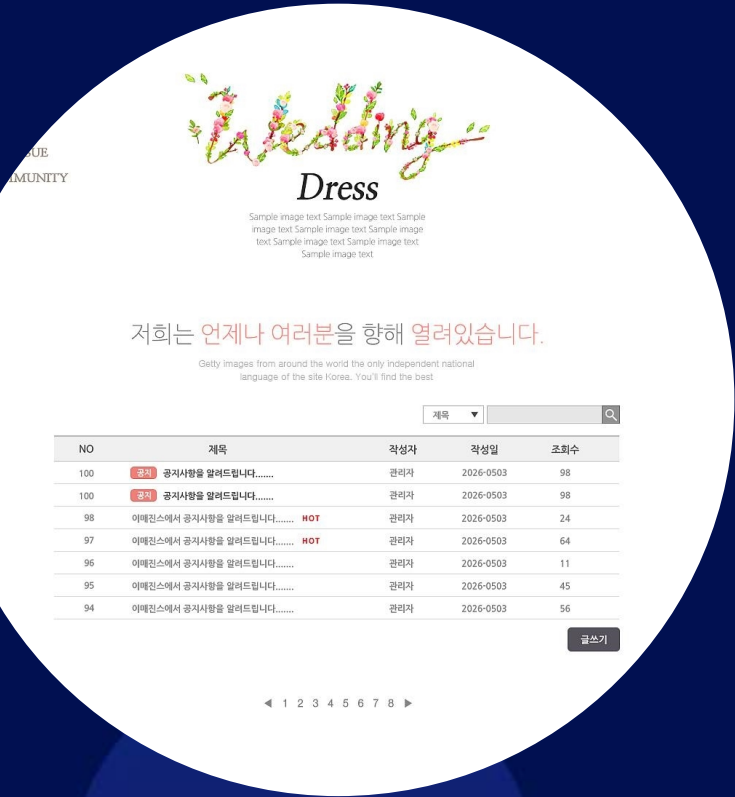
GUE
MUNITY

Wedding
Dress

Sample image text Sample image text Sample image text Sample image text Sample image text Sample image text Sample image text Sample image text

저희는 언제나 여러분을 향해 열려있습니다.

Getty images from around the world the only independent national language of the site Korea. You'll find the best

제목 ▼

| NO | 제목 | 작성자 | 작성일 | 조회수 |
|---|---|---|---|---|
| 100 | 공지 공지사항을 알려드립니다....... | 관리자 | 2026-0503 | 98 |
| 100 | 공지 공지사항을 알려드립니다....... | 관리자 | 2026-0503 | 98 |
| 98 | 이매진스에서 공지사항을 알려드립니다....... HOT | 관리자 | 2026-0503 | 24 |
| 97 | 이매진스에서 공지사항을 알려드립니다....... HOT | 관리자 | 2026-0503 | 64 |
| 96 | 이매진스에서 공지사항을 알려드립니다....... | 관리자 | 2026-0503 | 11 |
| 95 | 이매진스에서 공지사항을 알려드립니다....... | 관리자 | 2026-0503 | 45 |
| 94 | 이매진스에서 공지사항을 알려드립니다....... | 관리자 | 2026-0503 | 56 |

글쓰기

◀ 1 2 3 4 5 6 7 8 ▶